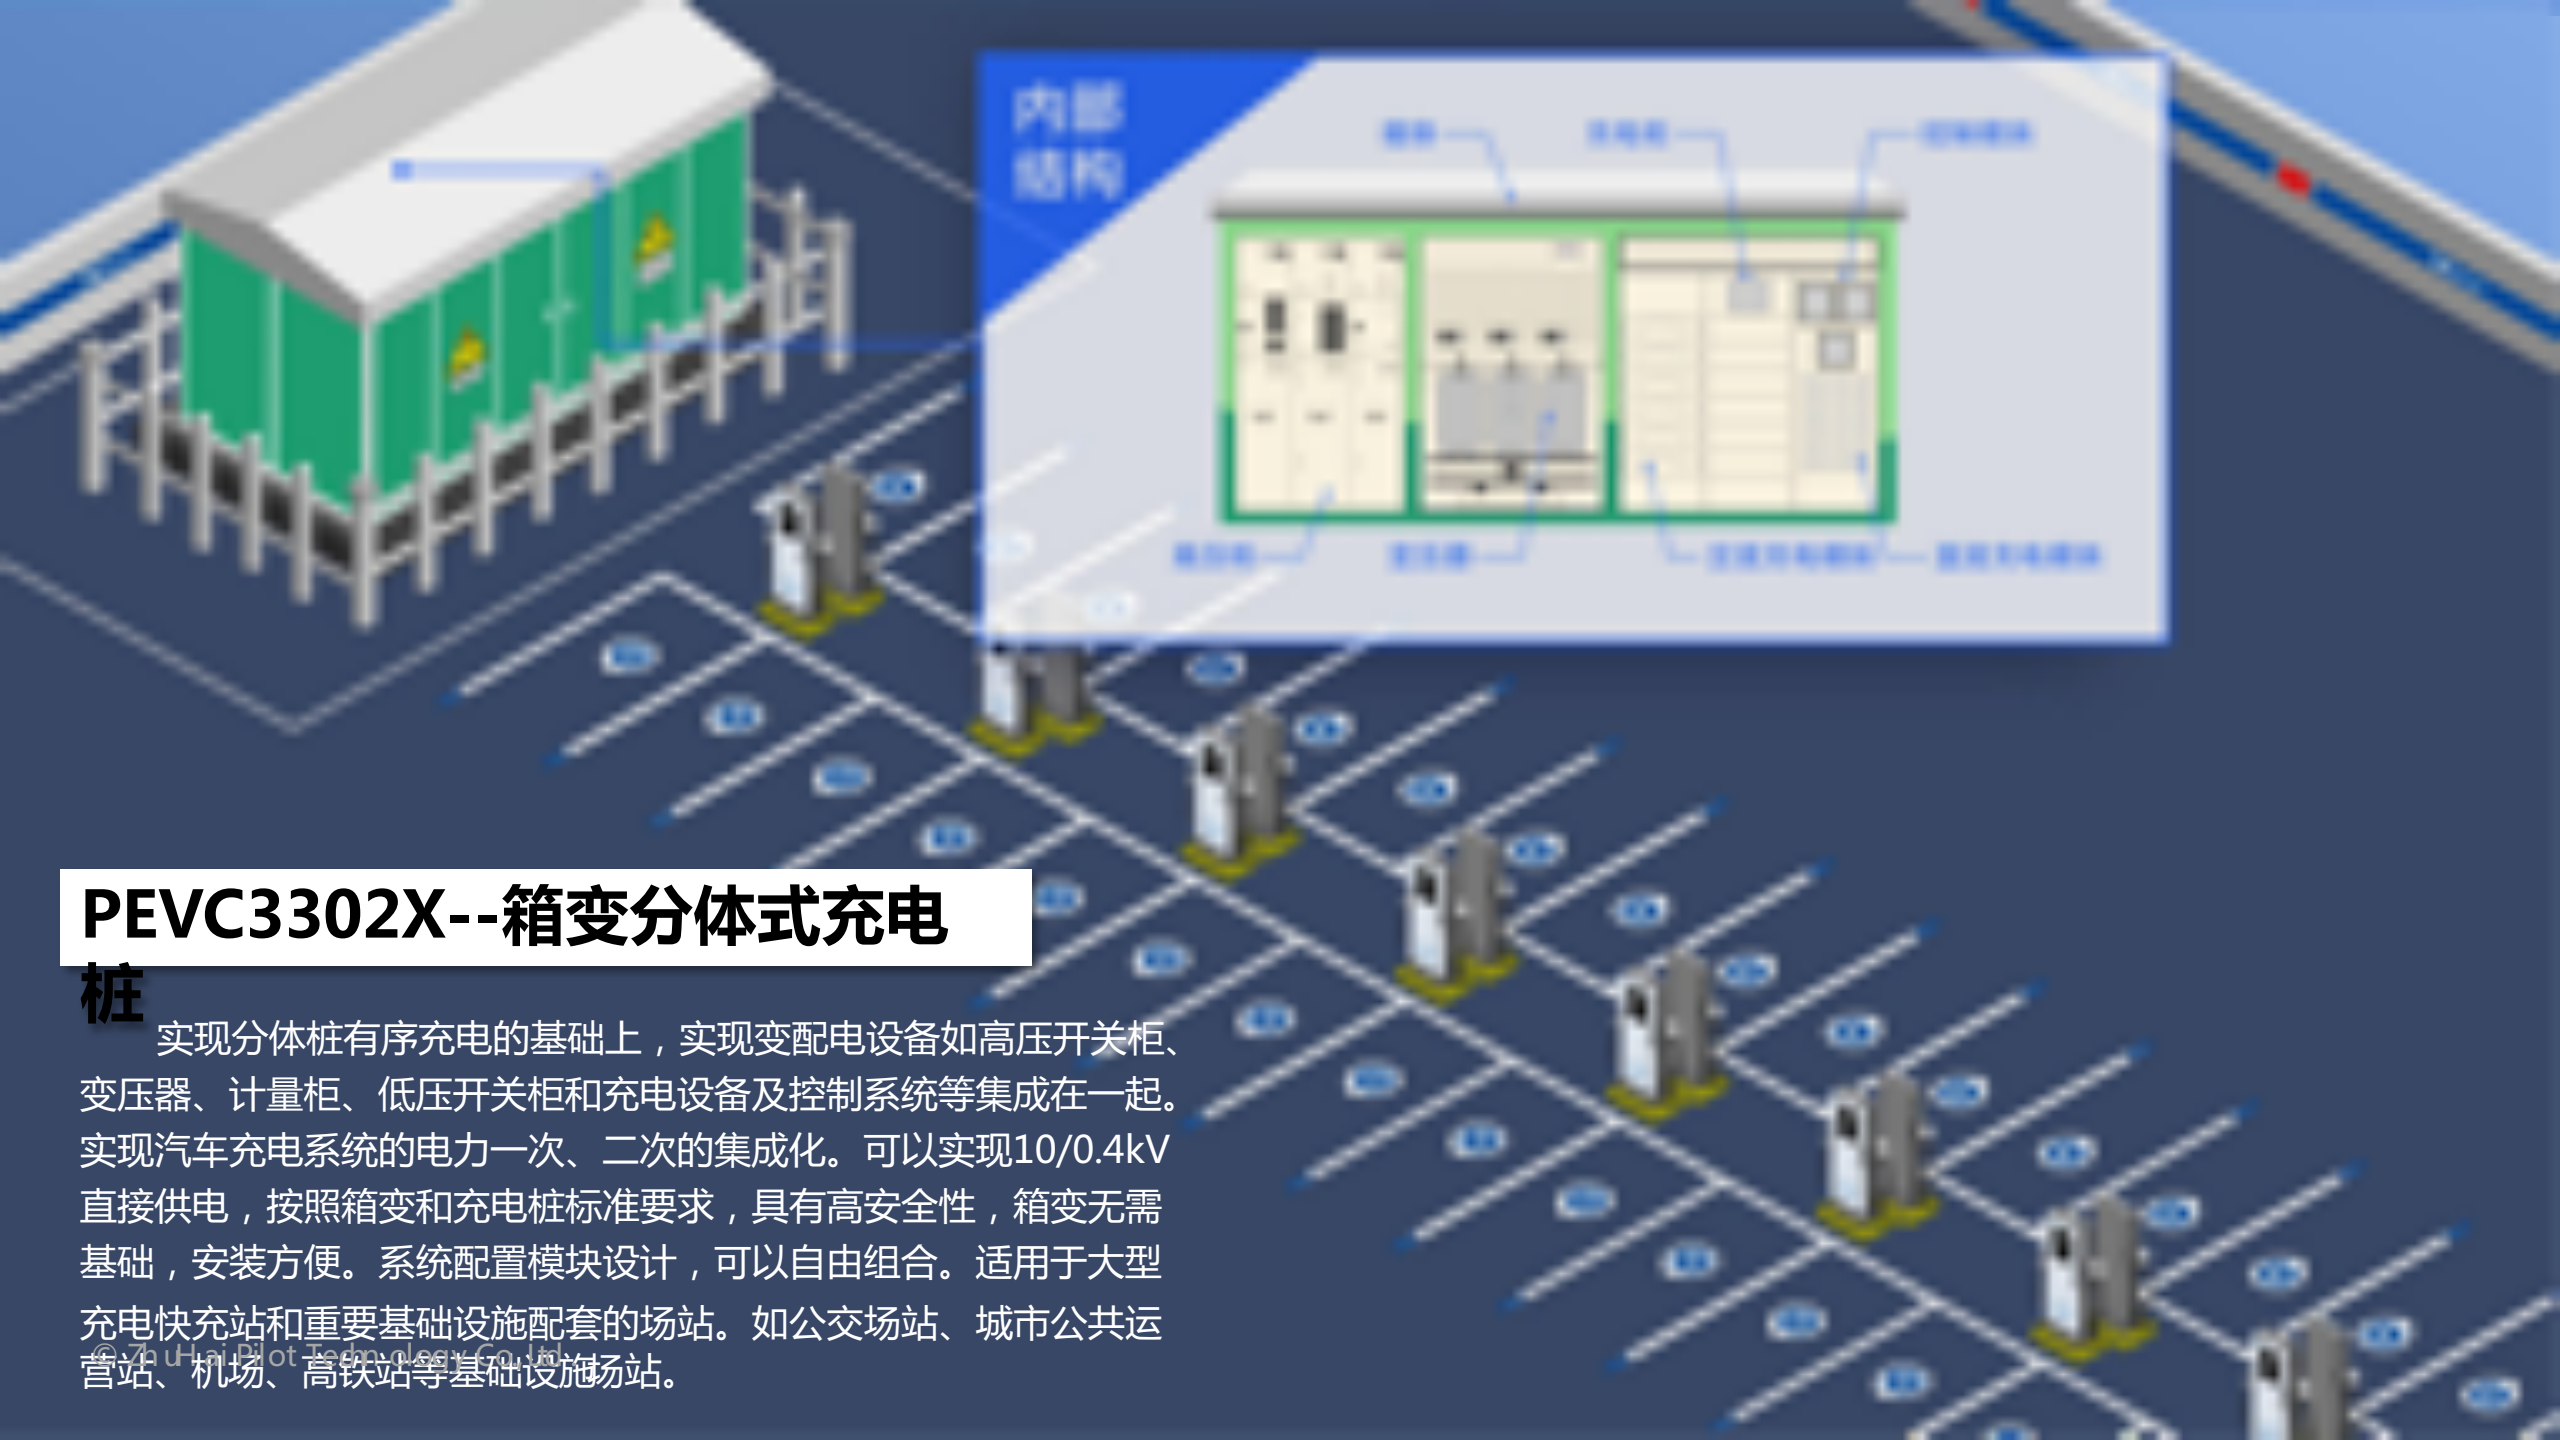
内部结构

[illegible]

PEVC3302X--箱变分体式充电桩

实现分体桩有序充电的基础上，实现变配电设备如高压开关柜、变压器、计量柜、低压开关柜和充电设备及控制系统等集成在一起。实现汽车充电系统的电力一次、二次的集成化。可以实现10/0.4kV直接供电，按照箱变和充电桩标准要求，具有高安全性，箱变无需基础，安装方便。系统配置模块设计，可以自由组合。适用于大型充电快充站和重要基础设施配套的场站。如公交场站、城市公共运营站、机场、高铁站等基础设施场站。

© Zhu Hai Pilot Technology Co.,Ltd.